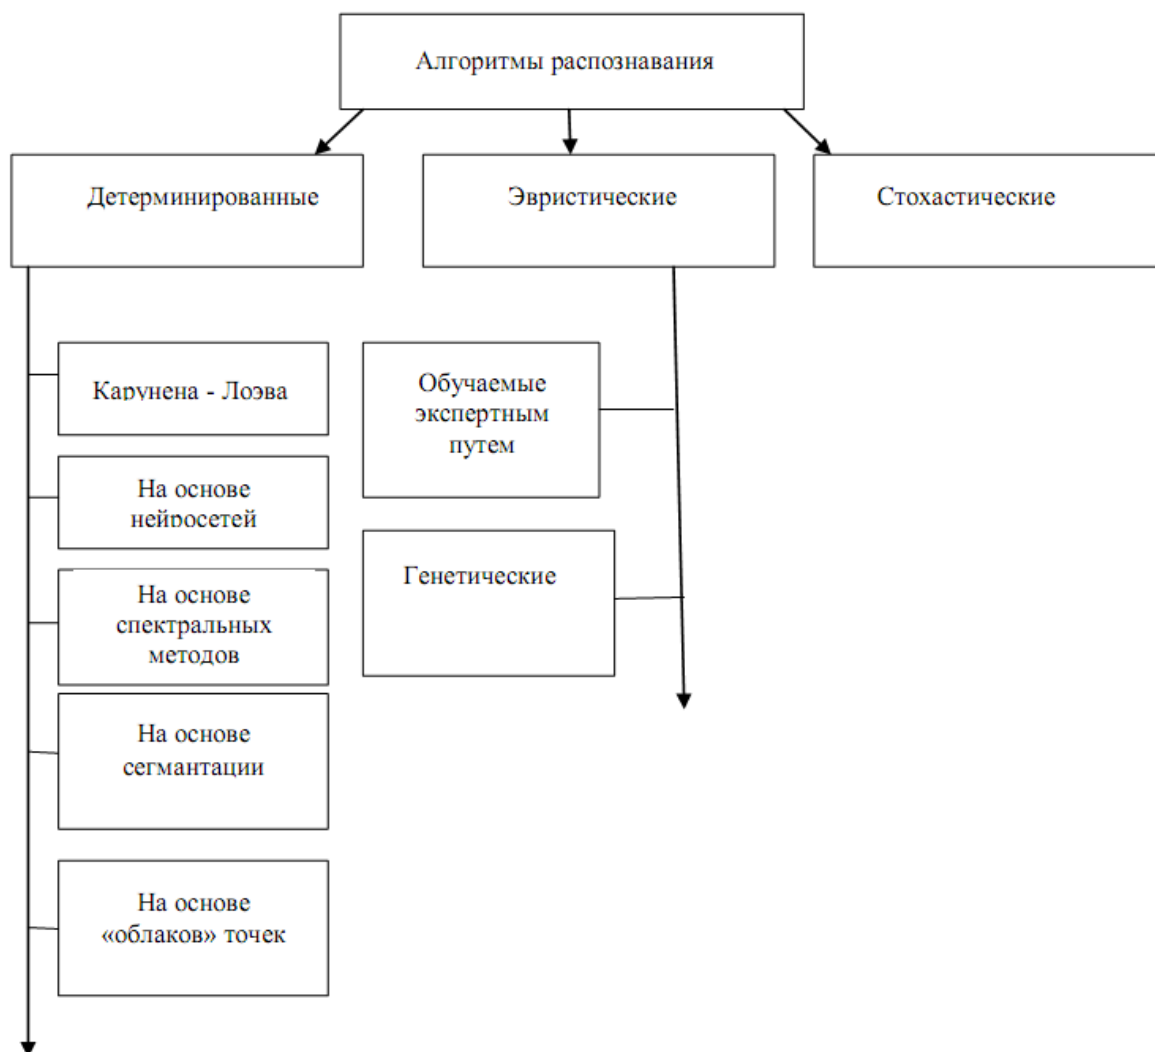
Алгоритмы распознавания

Детерминированные

Эвристические

Стохастические

Карунена - Лоэва

На основе нейросетей

На основе спектральных методов

На основе сегмантации

На основе «облаков» точек

Обучаемые экспертным путем

Генетические